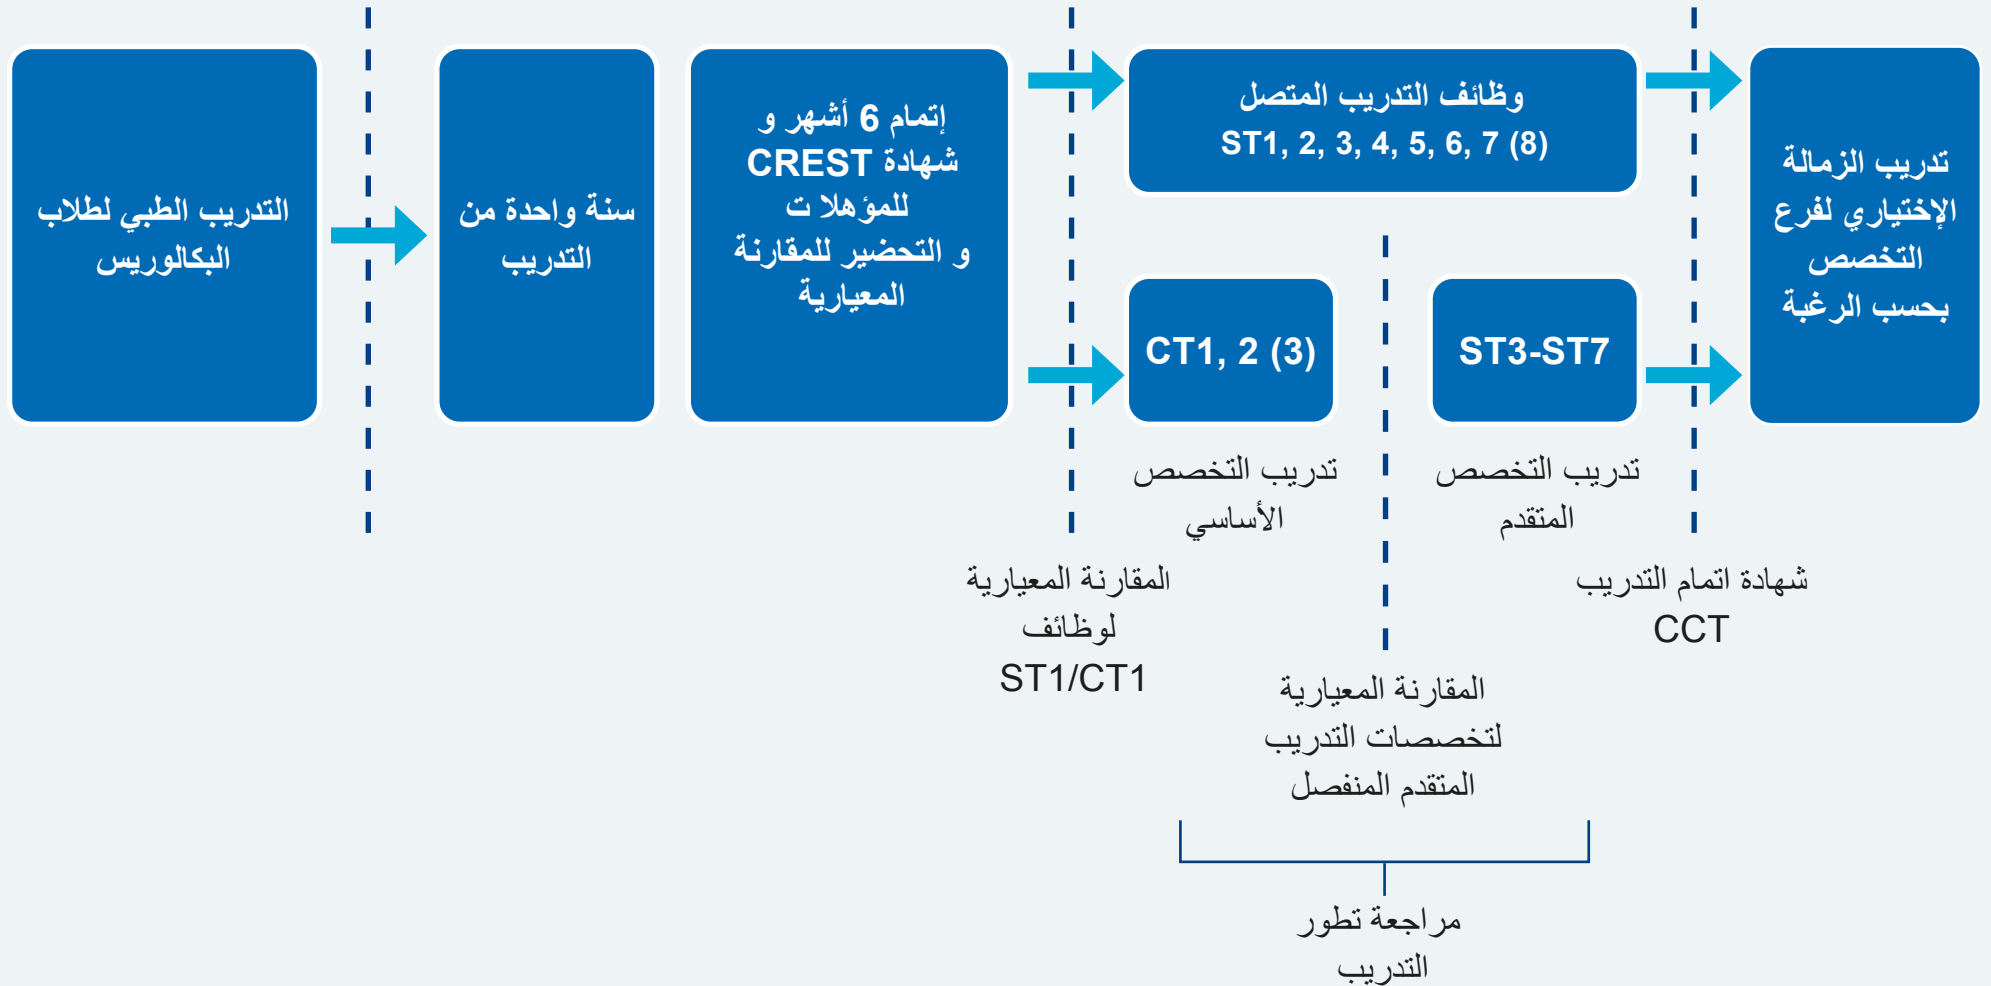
التدريب الطبي لطلاب البكالوريس

سنة واحدة من التدريب

إتمام 6 أشهر و شهادة CREST للمؤهلا ت و التحضير للمقارنة المعيارية

وظائف التدريب المتصل
ST1, 2, 3, 4, 5, 6, 7 (8)

CT1, 2 (3)

ST3-ST7

تدريب الزمالة الإختياري لفرع التخصص بحسب الرغبة

تدريب التخصص الأساسي

تدريب التخصص المتقدم

المقارنة المعيارية لوظائف ST1/CT1

شهادة اتمام التدريب CCT

المقارنة المعيارية لتخصصات التدريب المتقدم المنفصل

مراجعة تطور التدريب